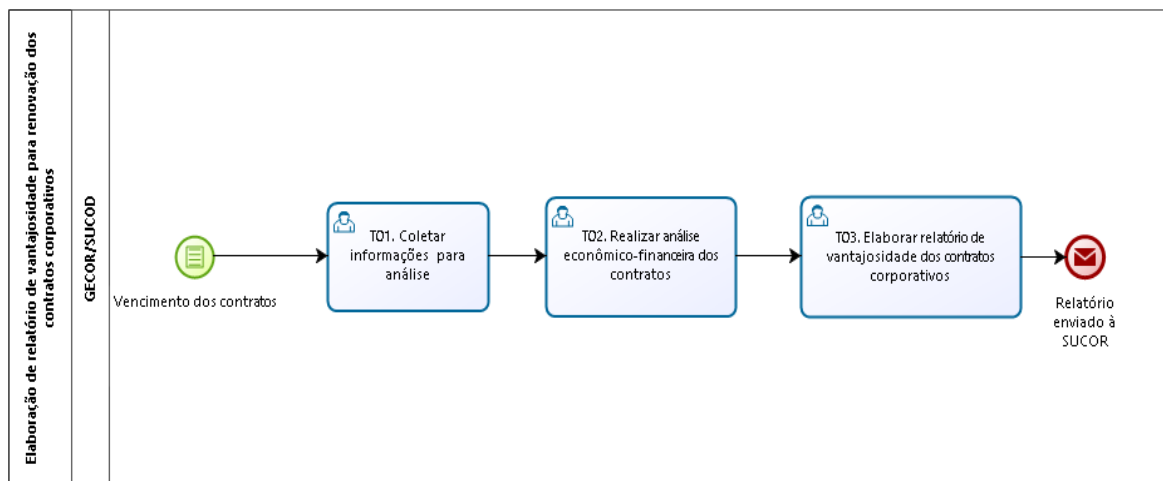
Elaboração de relatório de vantajosidade para renovação dos contratos corporativos

GECOR/SUCOD

Vencimento dos contratos

T01. Coletar informações para análise

T02. Realizar análise econômico-financeira dos contratos

T03. Elaborar relatório de vantajosidade dos contratos corporativos

Relatório enviado à SUCOR